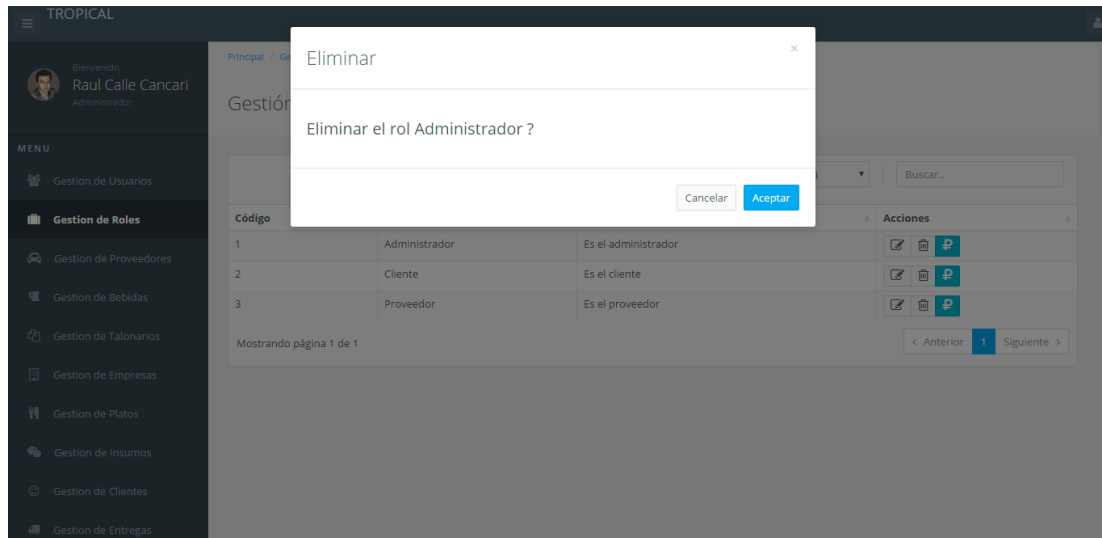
TROPICAL

Bienvenido,
Raul Calle Cancari
Administrador

MENU
Gestion de Usuarios
Gestion de Roles
Gestion de Proveedores
Gestion de Bebidas
Gestion de Talonarios
Gestion de Empresas
Gestion de Platos
Gestion de Insumos
Gestion de Clientes
Gestion de Entregas

Principal / Ge

Gestión

Eliminar ×

Eliminar el rol Administrador ?

Cancelar Aceptar

Buscar...

| Código | | | Acciones |
|---|---|---|---|
| 1 | Administrador | Es el administrador | |
| 2 | Cliente | Es el cliente | |
| 3 | Proveedor | Es el proveedor | |

Mostrando página 1 de 1

‹ Anterior 1 Siguiente ›